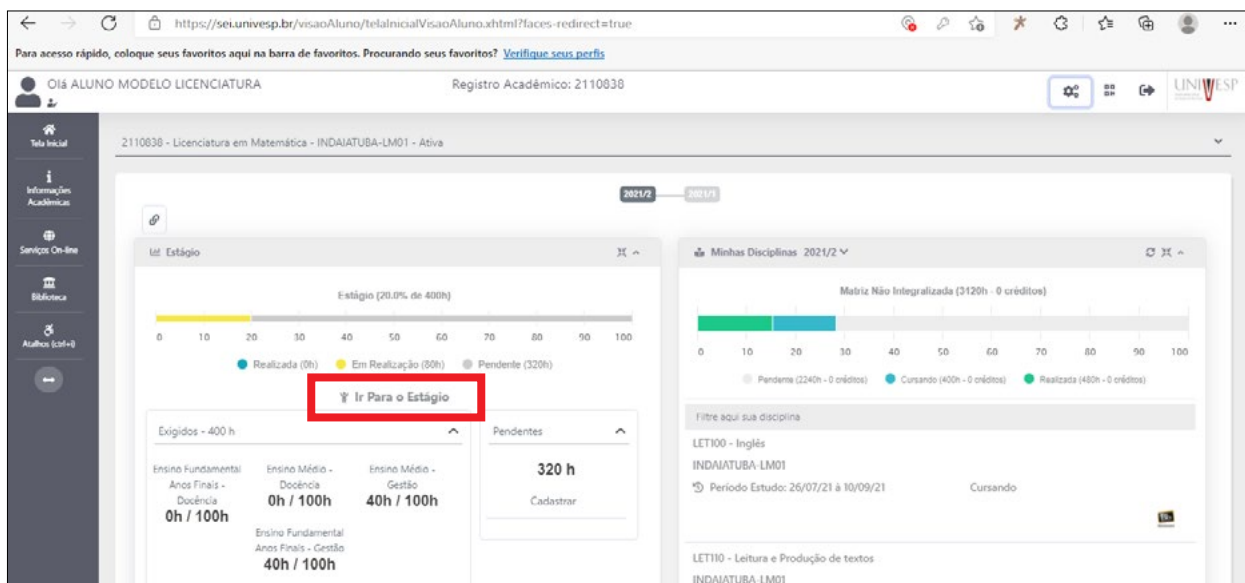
https://sei.univesp.br/visaoAluno/telaInicialVisaoAluno.xhtml?faces-redirect=true

Para acesso rápido, coloque seus favoritos aqui na barra de favoritos. Procurando seus favoritos? Verifique seus perfis

Olá ALUNO MODELO LICENCIATURA

Registro Acadêmico: 2110838

UNIVESP

Tela Inicial

Informações Acadêmicas

Serviços On-line

Biblioteca

Atalhos (ctrl+i)

2110838 - Licenciatura em Matemática - INDAIATUBA-LM01 - Ativa

2021/2

2021/1

Estágio

Estágio (20.0% de 400h)

0 10 20 30 40 50 60 70 80 90 100

Realizada (0h) Em Realização (80h) Pendente (320h)

Ir Para o Estágio

Exigidos - 400 h

Ensino Fundamental Anos Finais - Docência
0h / 100h

Ensino Médio - Docência
0h / 100h

Ensino Médio - Gestão
40h / 100h

Ensino Fundamental Anos Finais - Gestão
40h / 100h

Pendentes

320 h

Cadastrar

Minhas Disciplinas 2021/2

Matriz Não Integralizada (3120h - 0 créditos)

0 10 20 30 40 50 60 70 80 90 100

Pendente (2240h - 0 créditos) Cursando (400h - 0 créditos) Realizada (480h - 0 créditos)

Filtre aqui sua disciplina

LET100 - Inglês

INDAIATUBA-LM01

Período Estudo: 26/07/21 à 10/09/21

Cursando

LET110 - Leitura e Produção de textos

INDAIATUBA-LM01